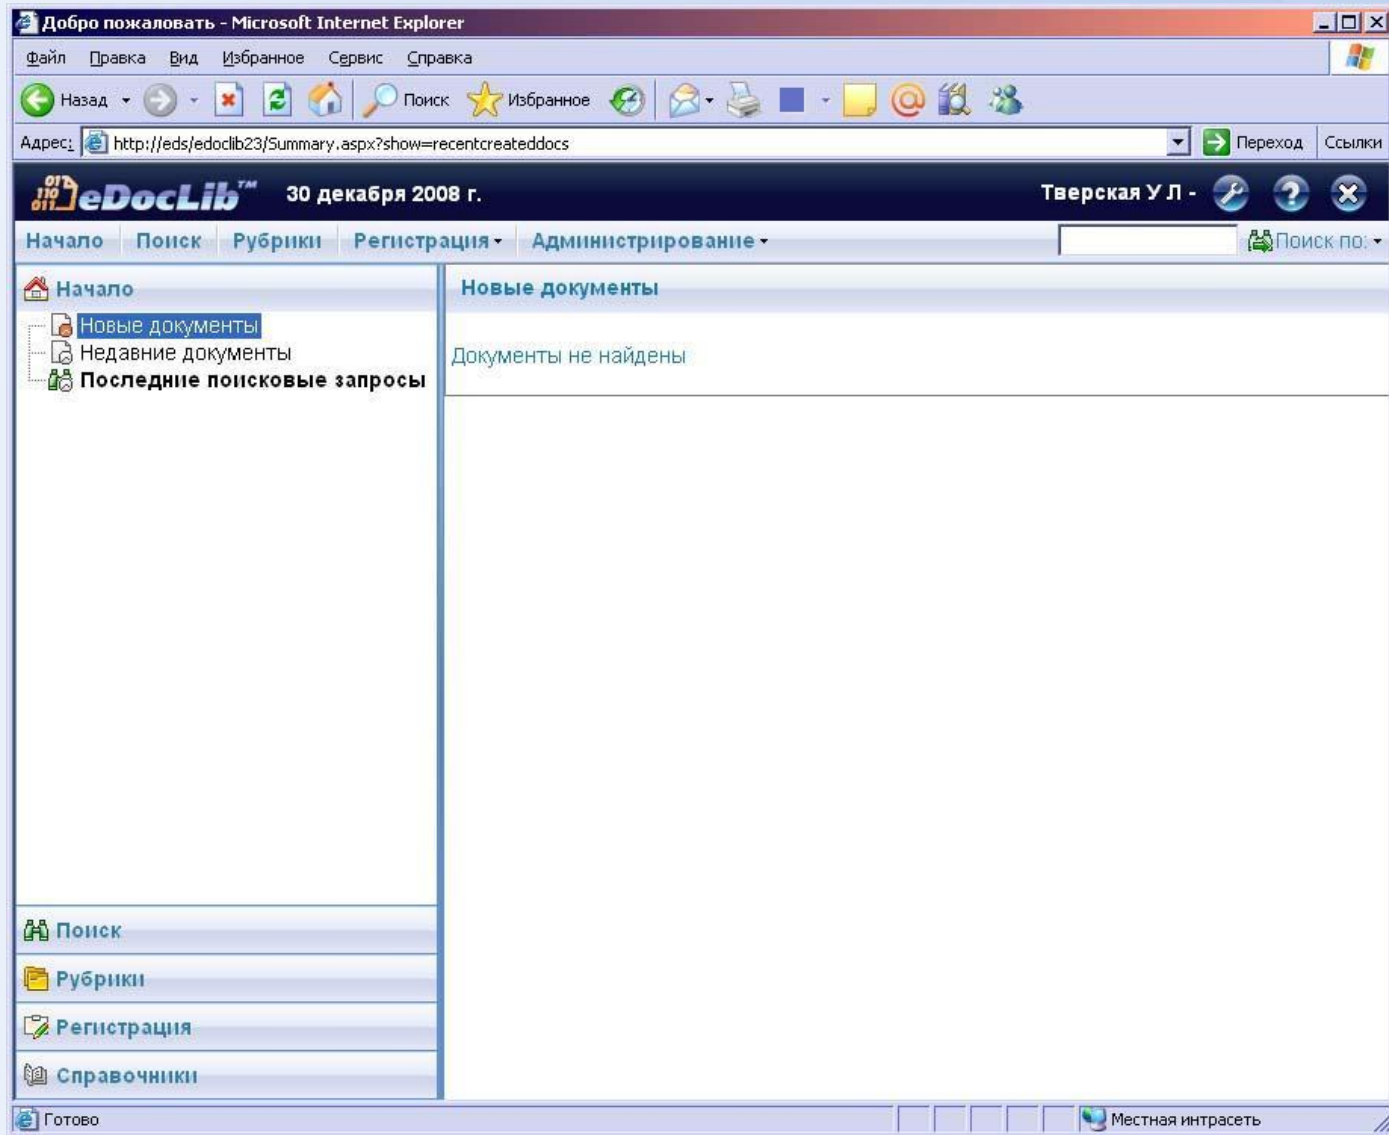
Добро пожаловать - Microsoft Internet Explorer

Файл Правка Вид Избранное Сервис Справка

Назад Поиск Избранное

Адрес: http://eds/edoclib23/Summary.aspx?show=recentcreateddocs Переход Ссылки

eDocLib™ 30 декабря 2008 г. Тверская У Л -

Начало Поиск Рубрики Регистрация Администрирование Поиск по:

Начало

Новые документы
Недавние документы
Последние поисковые запросы

Новые документы

Документы не найдены

Поиск
Рубрики
Регистрация
Справочники

Готово Местная интрасеть